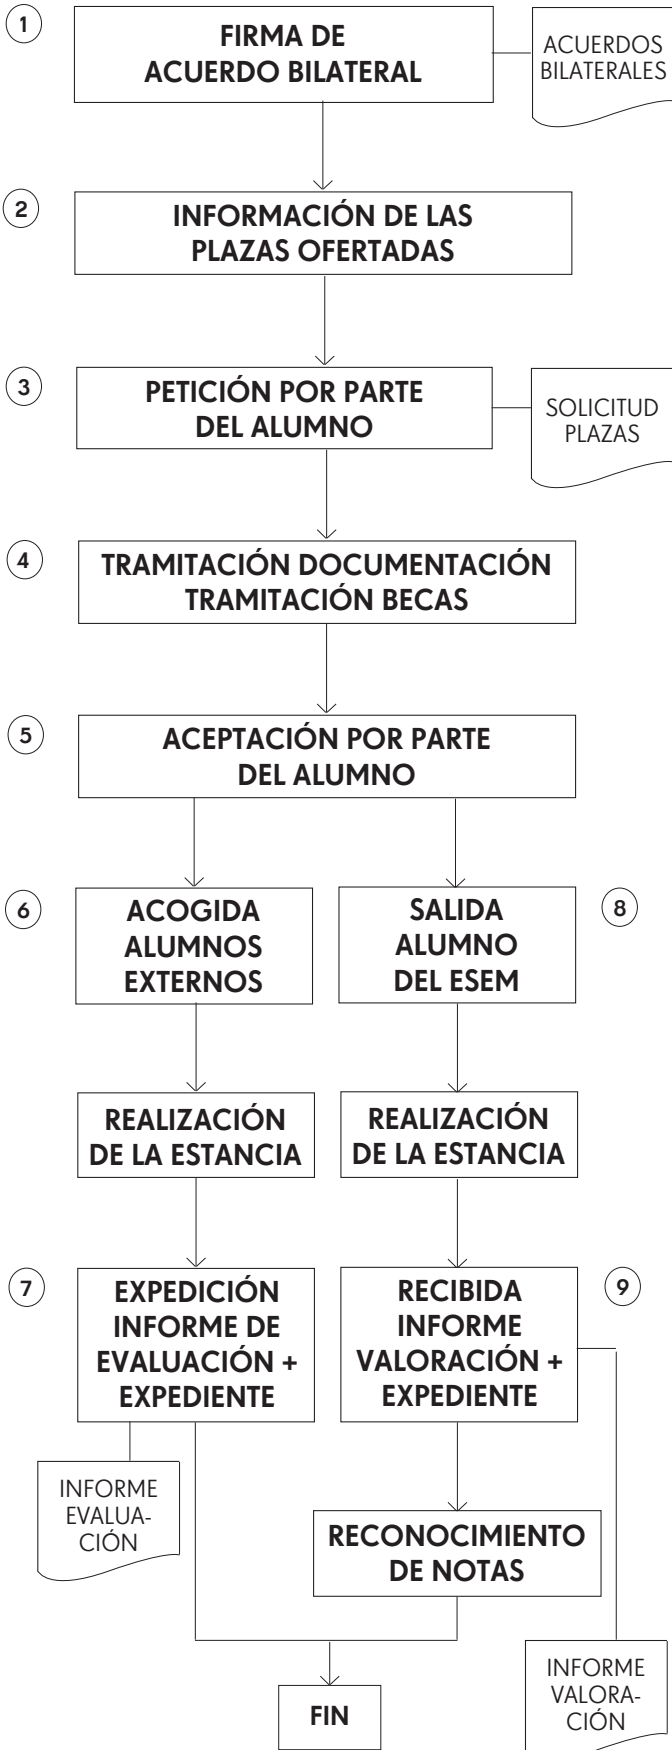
1
FIRMA DE ACUERDO BILATERAL
ACUERDOS BILATERALES

2
INFORMACIÓN DE LAS PLAZAS OFERTADAS

3
PETICIÓN POR PARTE DEL ALUMNO
SOLICITUD PLAZAS

4
TRAMITACIÓN DOCUMENTACIÓN TRAMITACIÓN BECAS

5
ACEPTACIÓN POR PARTE DEL ALUMNO

6
ACOGIDA ALUMNOS EXTERNOS

SALIDA ALUMNO DEL ESEM
8

REALIZACIÓN DE LA ESTANCIA

REALIZACIÓN DE LA ESTANCIA

7
EXPEDICIÓN INFORME DE EVALUACIÓN + EXPEDIENTE

RECIBIDA INFORME VALORACIÓN + EXPEDIENTE
9

INFORME EVALUACIÓN

RECONOCIMIENTO DE NOTAS

INFORME VALORACIÓN

FIN